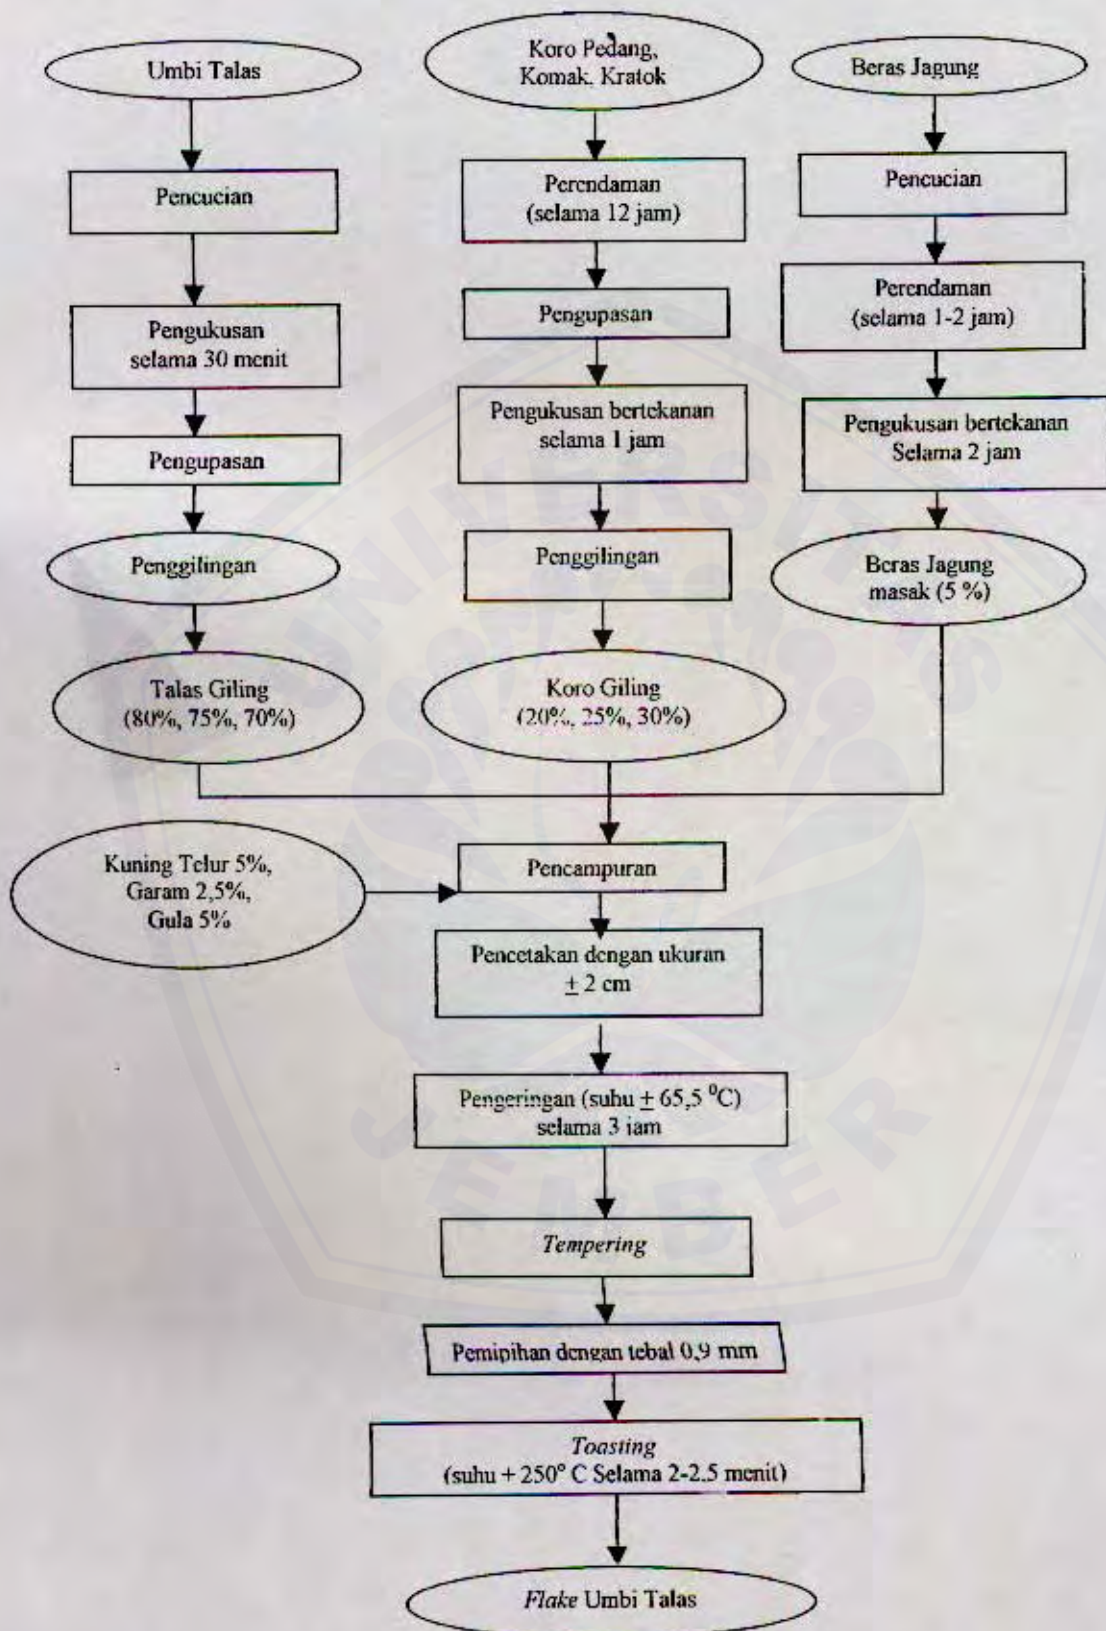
Umbi Talas

Pencucian

Pengukusan selama 30 menit

Pengupasan

Penggilingan

Talas Giling (80%, 75%, 70%)

Koro Pedang, Komak, Kratok

Perendaman (selama 12 jam)

Pengupasan

Pengukusan bertekanan selama 1 jam

Penggilingan

Koro Giling (20%, 25%, 30%)

Beras Jagung

Pencucian

Perendaman (selama 1-2 jam)

Pengukusan bertekanan Selama 2 jam

Beras Jagung masak (5 %)

Kuning Telur 5%, Garam 2,5%, Gula 5%

Pencampuran

Pencetakan dengan ukuran $\pm$ 2 cm

Pengeringan (suhu $\pm$ 65,5 $^0$C) selama 3 jam

Tempering

Pemipihan dengan tebal 0,9 mm

Toasting (suhu + 250° C Selama 2-2.5 menit)

Flake Umbi Talas